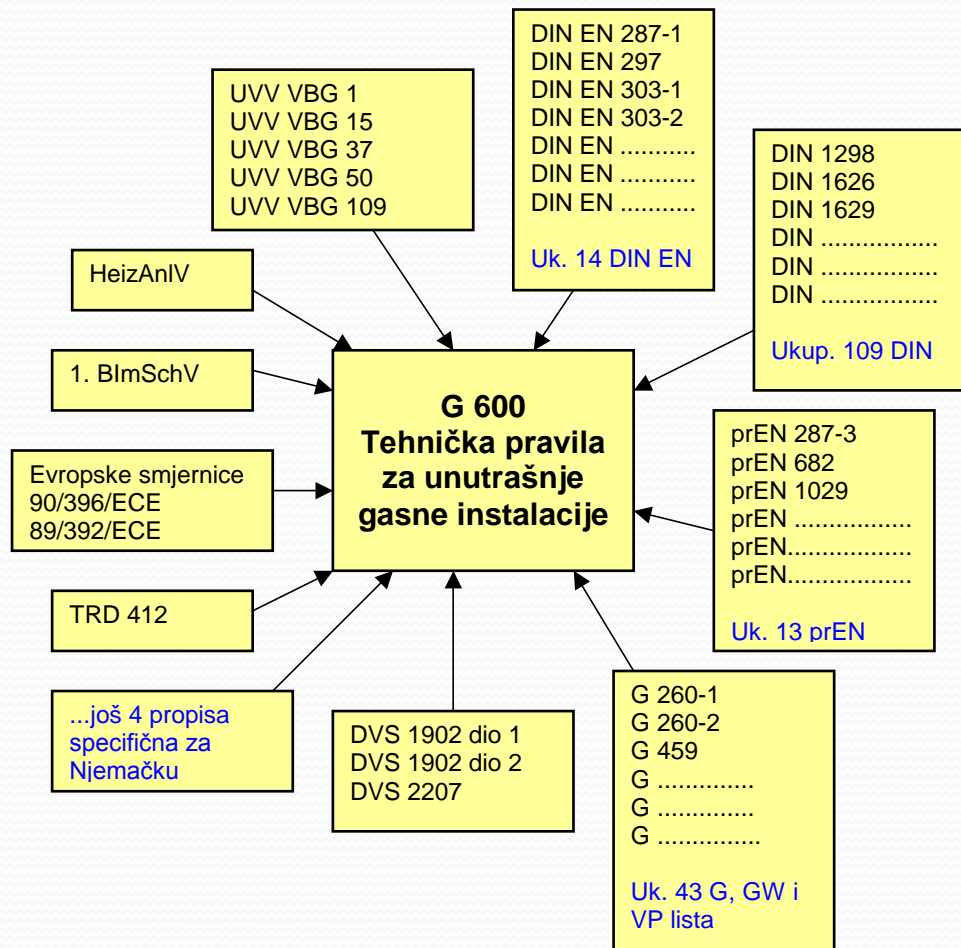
DIN EN 287-1
DIN EN 297
DIN EN 303-1
DIN EN 303-2
DIN EN ...........
DIN EN ...........
DIN EN ...........

Uk. 14 DIN EN

UVV VBG 1
UVV VBG 15
UVV VBG 37
UVV VBG 50
UVV VBG 109

DIN 1298
DIN 1626
DIN 1629
DIN ................
DIN ................
DIN ................

Ukup. 109 DIN

HeizAnlV

1. BImSchV

Evropske smjernice
90/396/ECE
89/392/ECE

G 600
Tehnička pravila
za unutrašnje
gasne instalacije

prEN 287-3
prEN 682
prEN 1029
prEN ................
prEN................
prEN................

Uk. 13 prEN

TRD 412

...još 4 propisa
specifična za
Njemačku

DVS 1902 dio 1
DVS 1902 dio 2
DVS 2207

G 260-1
G 260-2
G 459
G .............
G .............
G .............

Uk. 43 G, GW i
VP lista